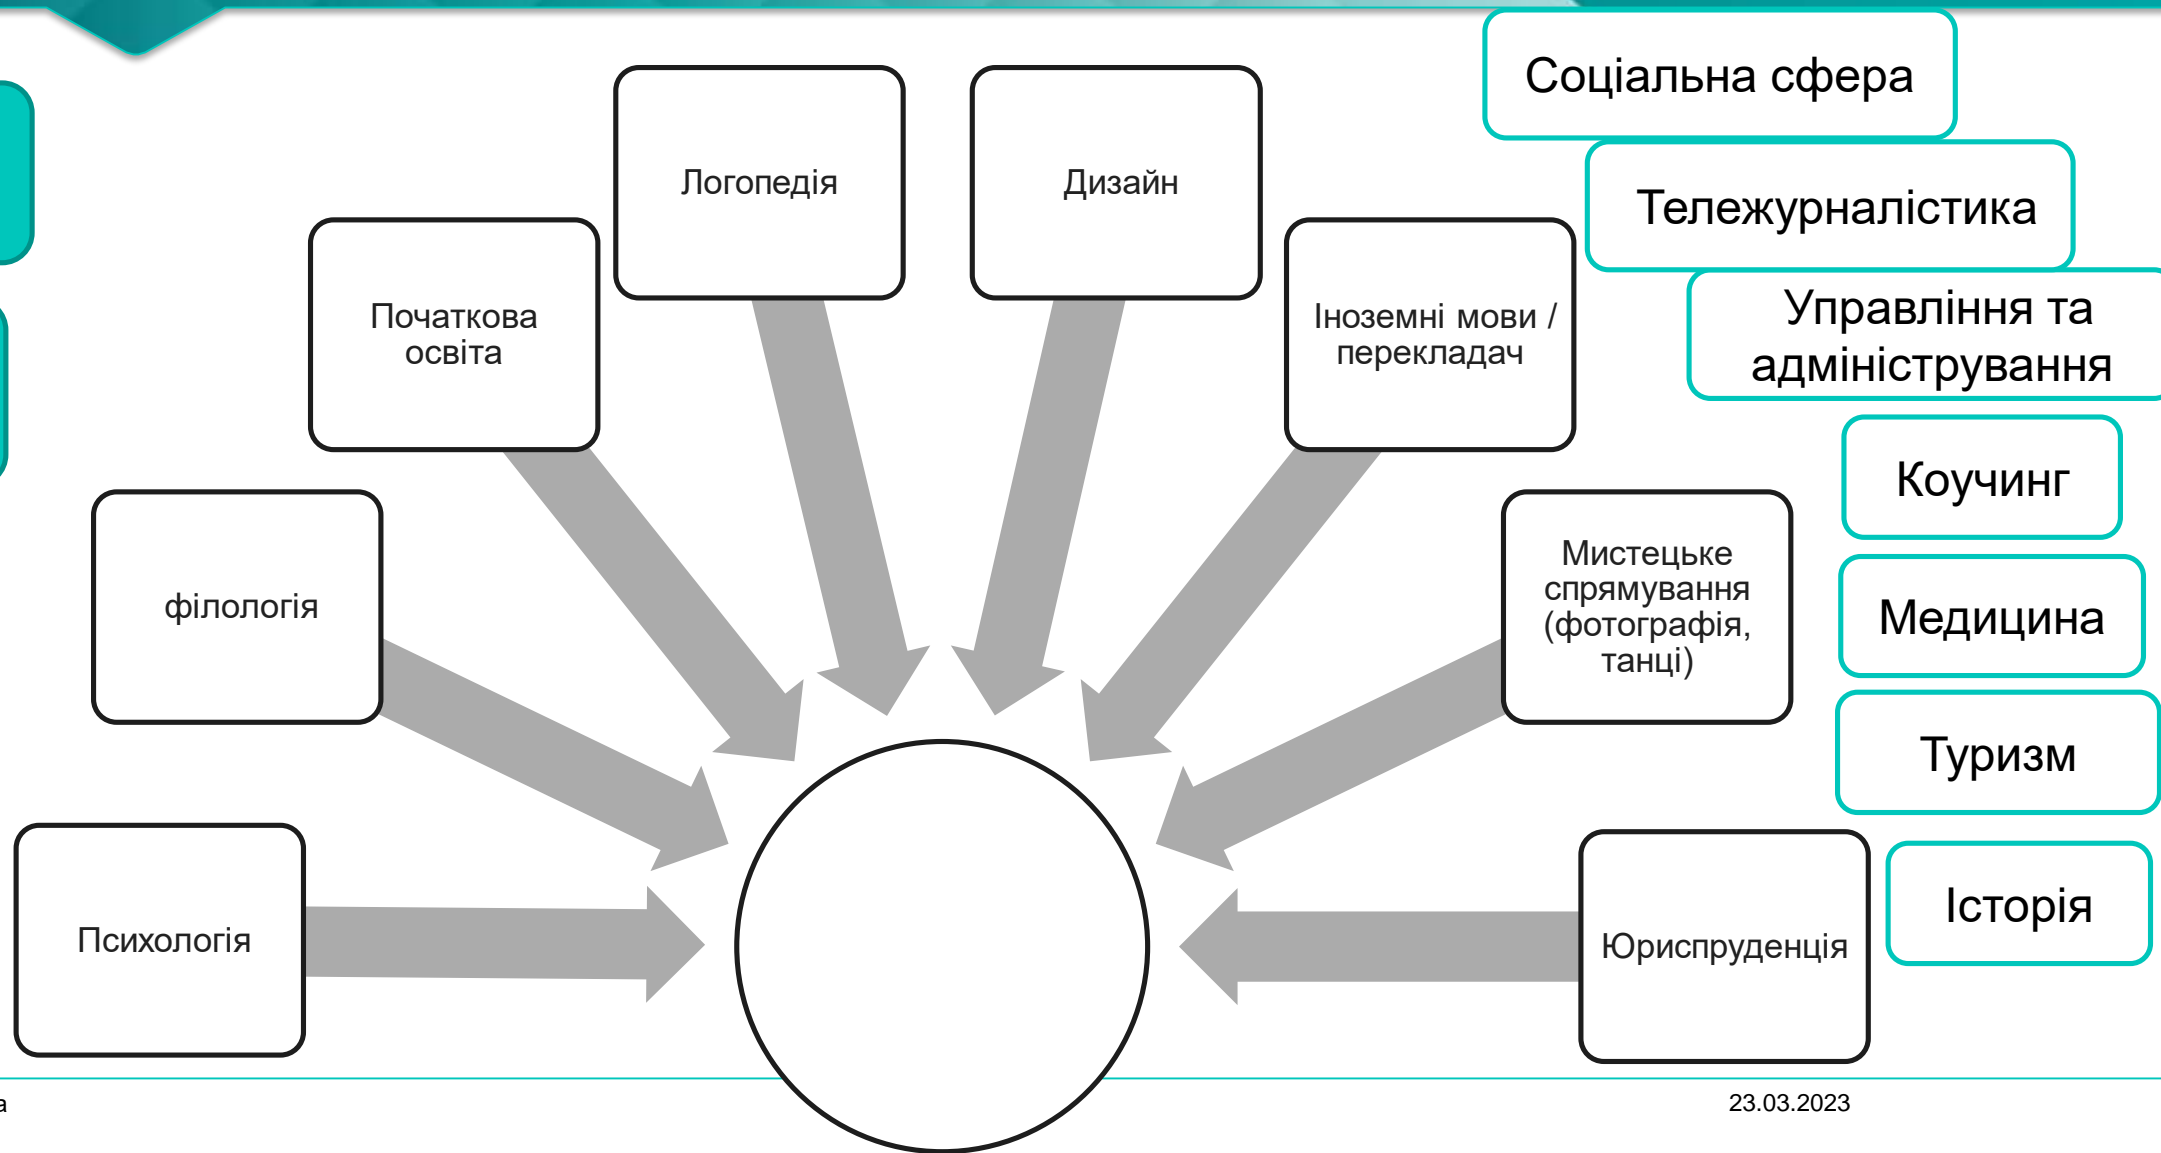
Соціальна сфера

Тележурналістика

Управління та адміністрування

Коучинг

Медицина

Туризм

Історія

Логопедія

Дизайн

Початкова освіта

Іноземні мови / перекладач

філологія

Мистецьке спрямування (фотографія, танці)

Психологія

Юриспруденція

а

23.03.2023